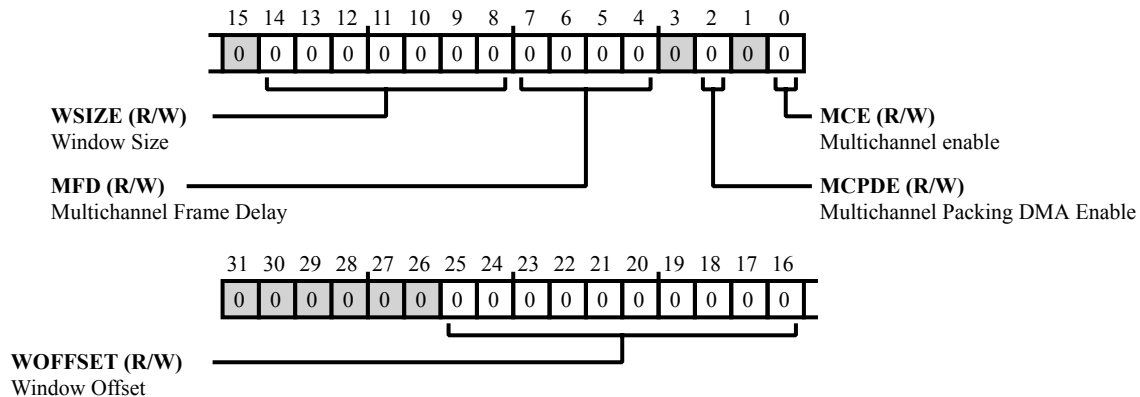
15 14 13 12 11 10 9 8 7 6 5 4 3 2 1 0

| 0 | 0 | 0 | 0 | 0 | 0 | 0 | 0 | 0 | 0 | 0 | 0 | 0 | 0 | 0 | 0 |
|---|---|---|---|---|---|---|---|---|---|---|---|---|---|---|---|

**WSIZE (R/W)**
Window Size

**MFD (R/W)**
Multichannel Frame Delay

**MCE (R/W)**
Multichannel enable

**MCPDE (R/W)**
Multichannel Packing DMA Enable

31 30 29 28 27 26 25 24 23 22 21 20 19 18 17 16

| 0 | 0 | 0 | 0 | 0 | 0 | 0 | 0 | 0 | 0 | 0 | 0 | 0 | 0 | 0 | 0 |
|---|---|---|---|---|---|---|---|---|---|---|---|---|---|---|---|

**WOFFSET (R/W)**
Window Offset